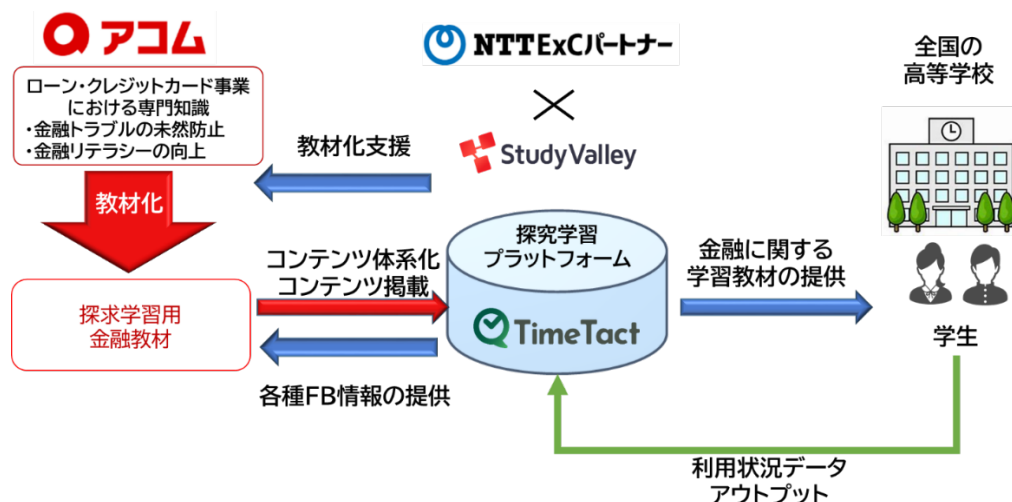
アコム

NTT ExCパートナー

×

StudyValley

全国の
高等学校

ローン・クレジットカード事業における専門知識
・金融トラブルの未然防止
・金融リテラシーの向上

教材化支援

教材化

探究学習
プラットフォーム

TimeTact

金融に関する
学習教材の提供

コンテンツ体系化
コンテンツ掲載

探求学習用
金融教材

学生

各種FB情報の提供

利用状況データ
アウトプット